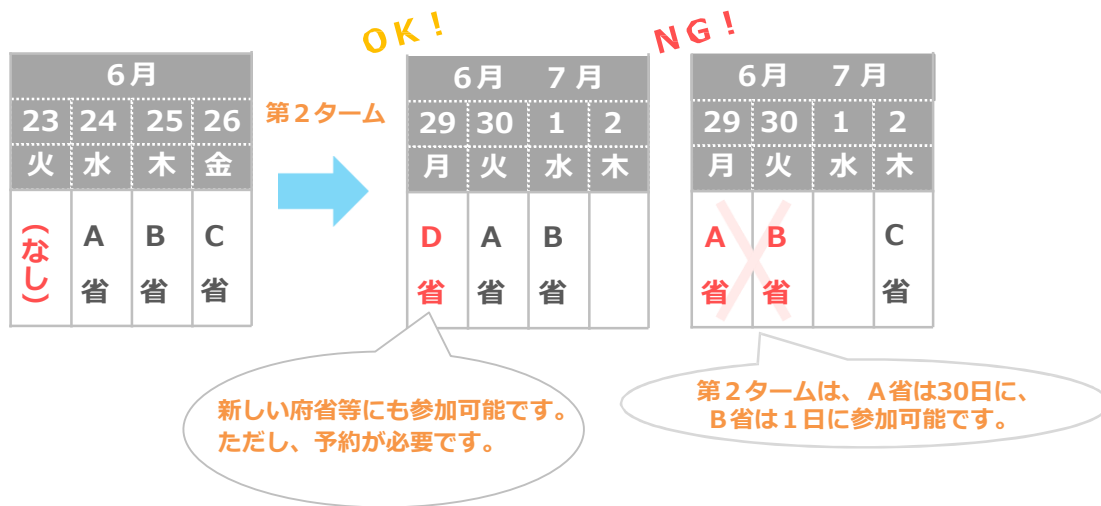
6月

| 23 | 24 | 25 | 26 |
|---|---|---|---|
| 火 | 水 | 木 | 金 |
| （なし） | A省 | B省 | C省 |

第２ターム

ＯＫ！

6月　7月

| 29 | 30 | 1 | 2 |
|---|---|---|---|
| 月 | 火 | 水 | 木 |
| D省 | A省 | B省 | |

ＮＧ！

6月　7月

| 29 | 30 | 1 | 2 |
|---|---|---|---|
| 月 | 火 | 水 | 木 |
| A省 | B省 | | C省 |

新しい府省等にも参加可能です。ただし、予約が必要です。

第２タームは、Ａ省は30日に、Ｂ省は１日に参加可能です。